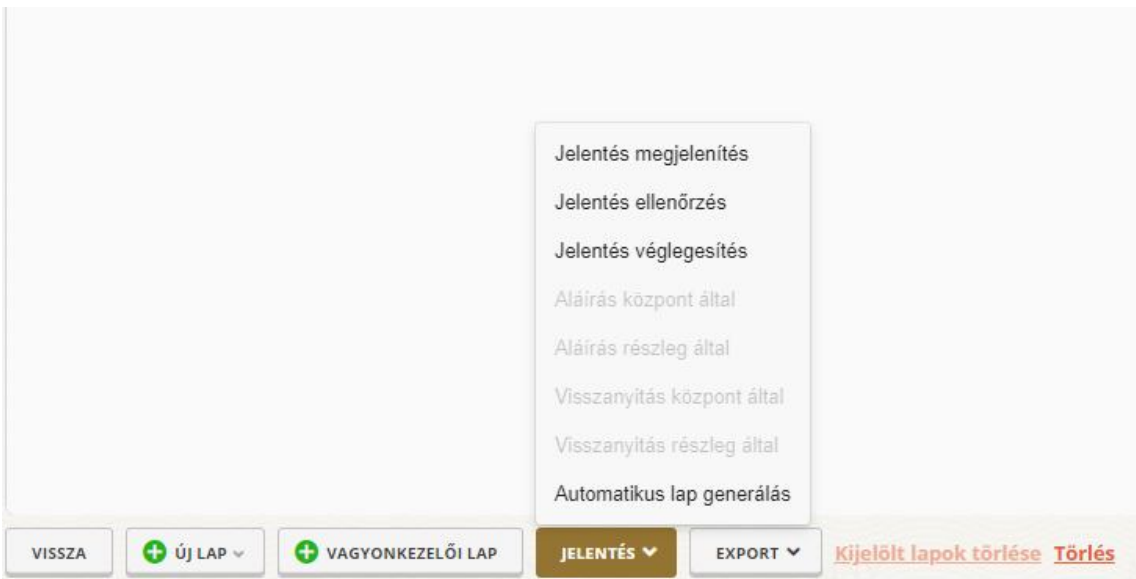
Jelentés megjelenítés

Jelentés ellenőrzés

Jelentés véglegesítés

Aláírás központ által

Aláírás részleg által

Visszanyitás központ által

Visszanyitás részleg által

Automatikus lap generálás

VISSZA

ÚJ LAP

VAGYONKEZELŐI LAP

JELENTÉS

EXPORT

Kijelölt lapok törlése Törlés